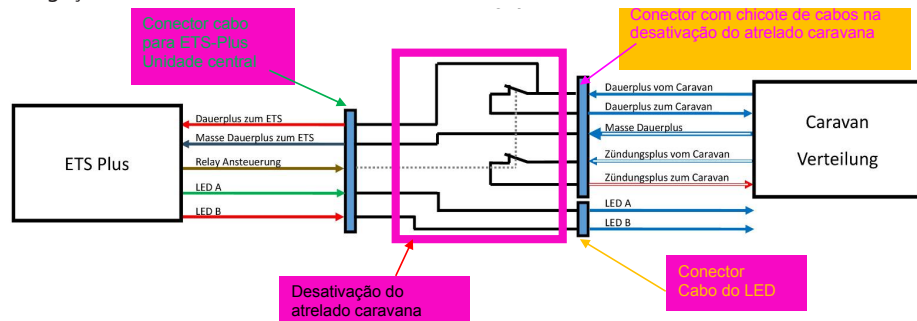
Conector cabo para ETS-Plus Unidade central

Conector com chicote de cabos na desativação do atrelado caravana

Dauerplus zum ETS
Masse Dauerplus zum ETS
Relay Ansteuerung
LED A
LED B

ETS Plus

Dauerplus vom Caravan
Dauerplus zum Caravan
Masse Dauerplus
Zündungsplus vom Caravan
Zündungsplus zum Caravan
LED A
LED B

Caravan
Verteilung

Desativação do atrelado caravana

Conector
Cabo do LED